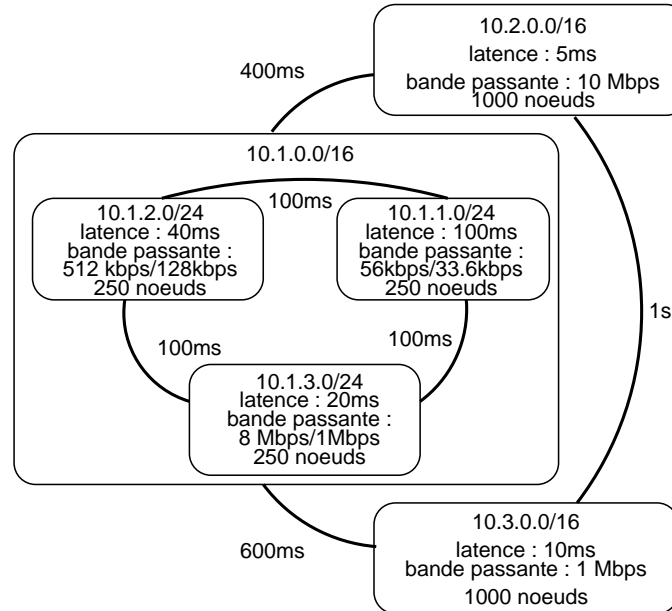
10.2.0.0/16
latence : 5ms
bande passante : 10 Mbps
1000 noeuds

400ms

10.1.0.0/16

100ms

10.1.2.0/24
latence : 40ms
bande passante :
512 kbps/128kbps
250 noeuds

10.1.1.0/24
latence : 100ms
bande passante :
56kbps/33.6kbps
250 noeuds

1s

100ms

100ms

10.1.3.0/24
latence : 20ms
bande passante :
8 Mbps/1Mbps
250 noeuds

600ms

10.3.0.0/16
latence : 10ms
bande passante : 1 Mbps
1000 noeuds